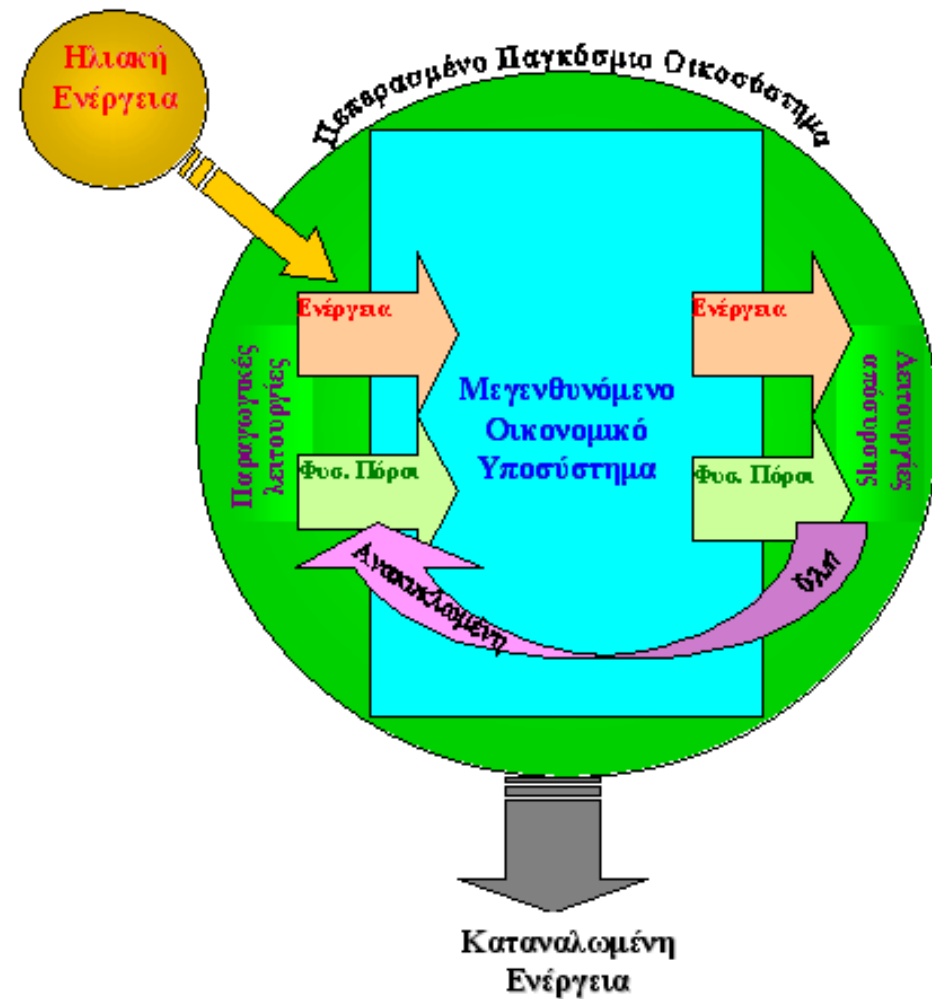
Ηλιακή Ενέργεια

Πεπερασμένο Παγκόσμιο Οικοσύστημα

Ενέργεια

Φυσ. Πόροι

Παραγωγικές λειτουργίες

Μεγενθυνόμενο Οικονομικό Υποσύστημα

Ενέργεια

Φυσ. Πόροι

Απορροφητικές λειτουργίες

Ανακυκλωμένη ύλη

Καταναλωμένη Ενέργεια